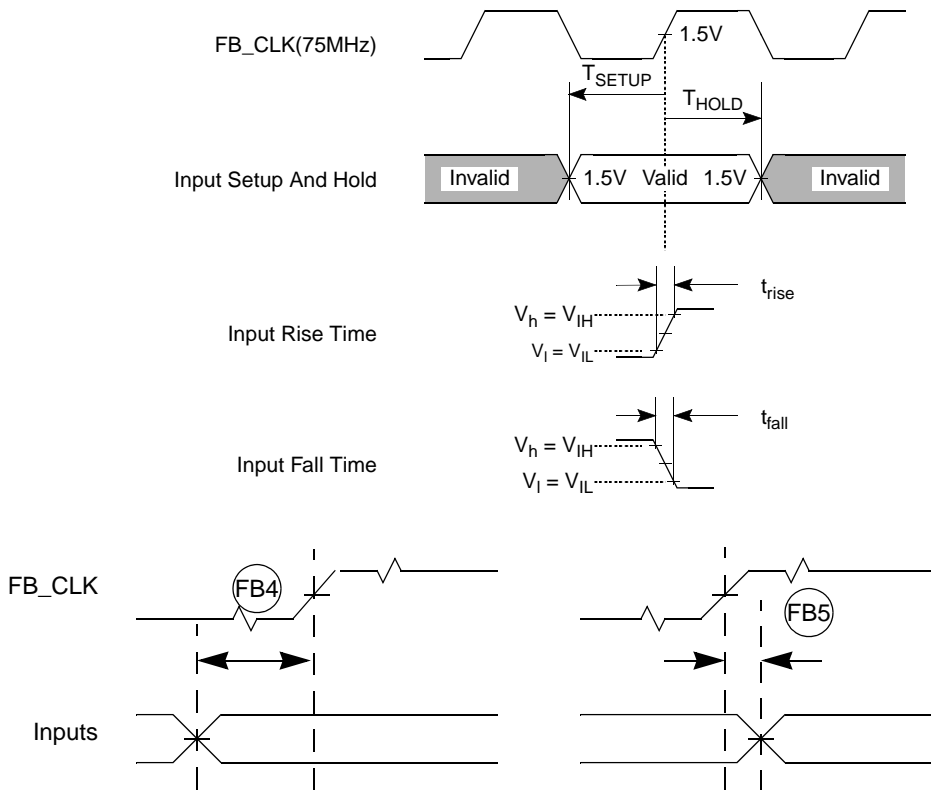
FB_CLK(75MHz)

1.5V

$T_{SETUP}$

$T_{HOLD}$

Input Setup And Hold

Invalid

1.5V Valid 1.5V

Invalid

$t_{rise}$

Input Rise Time

$V_h = V_{IH}$

$V_l = V_{IL}$

$t_{fall}$

Input Fall Time

$V_h = V_{IH}$

$V_l = V_{IL}$

FB_CLK

FB4

FB5

Inputs